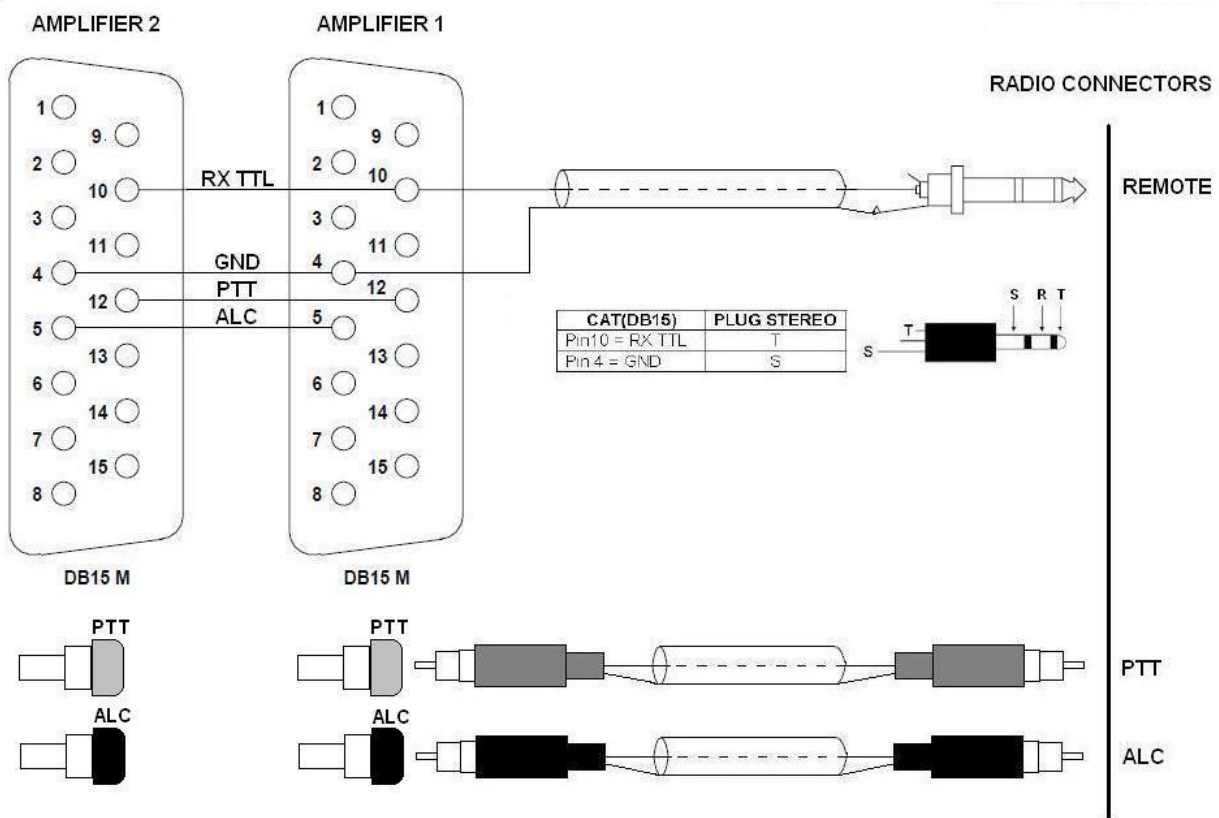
AMPLIFIER 2

AMPLIFIER 1

RADIO CONNECTORS

1
9
2
10
3
11
4
12
5
13
6
14
7
15
8

RX TTL
GND
PTT
ALC

1
9
2
10
3
11
4
12
5
13
6
14
7
15
8

REMOTE

| CAT(DB15) | PLUG STEREO |
|---|---|
| Pin10 = RX TTL | T |
| Pin 4 = GND | S |

S R T
T
S

DB15 M

DB15 M

PTT

PTT

ALC

ALC

PTT

ALC